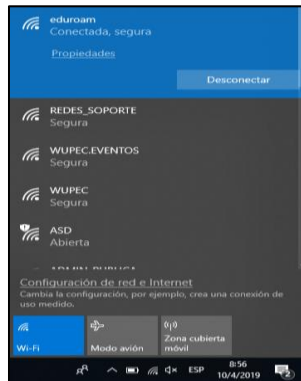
eduroam
Conectada, segura

Propiedades

Desconectar

REDES_SOPORTE
Segura

WUPEC.EVENTOS
Segura

WUPEC
Segura

ASD
Abierta

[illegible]

Configuración de red e Internet
Cambia la configuración, por ejemplo, crea una conexión de uso medido.

Wi-Fi

Modo avión

Zona cubierta móvil

ESP
8:56
10/4/2019